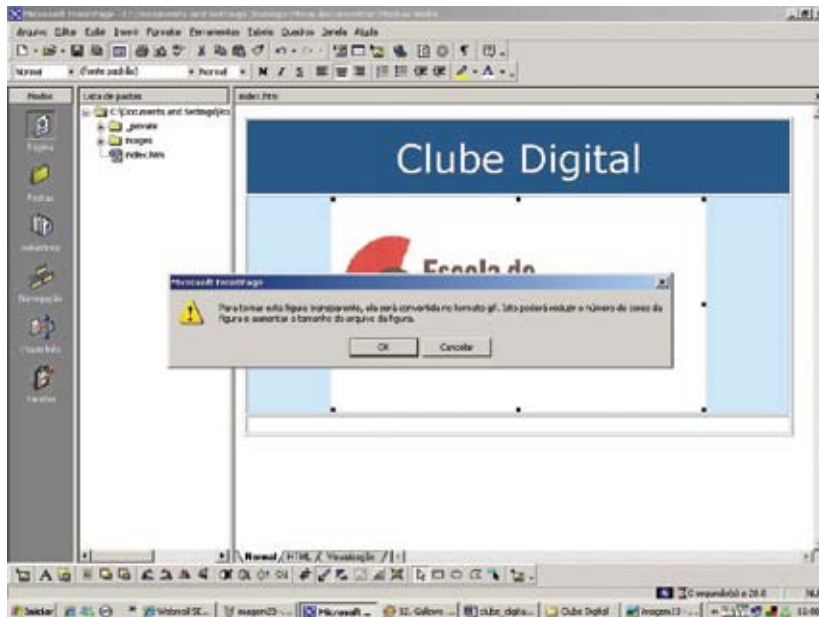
Microsoft FrontPage - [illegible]

Arquivo Editar Exibir Inserir Formatar Ferramentas Tabela Quadros Janela Ajuda

Normal (fonte padrão) Normal

Modos
Página
Pastas
Relatórios
Navegação
Hyperlinks
Tarefas

Lista de pastas
C:\Documents and Settings\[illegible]
_private
images
index.htm

index.htm

Clube Digital

Escola de

Microsoft FrontPage

Para tornar esta figura transparente, ela será convertida no formato gif. Isto poderá reduzir o número de cores da figura e aumentar o tamanho do arquivo da figura.

OK Cancelar

Normal HTML Visualização

0 segundo(s) a 28.8

Iniciar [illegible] Microsoft ... Clube Digital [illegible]